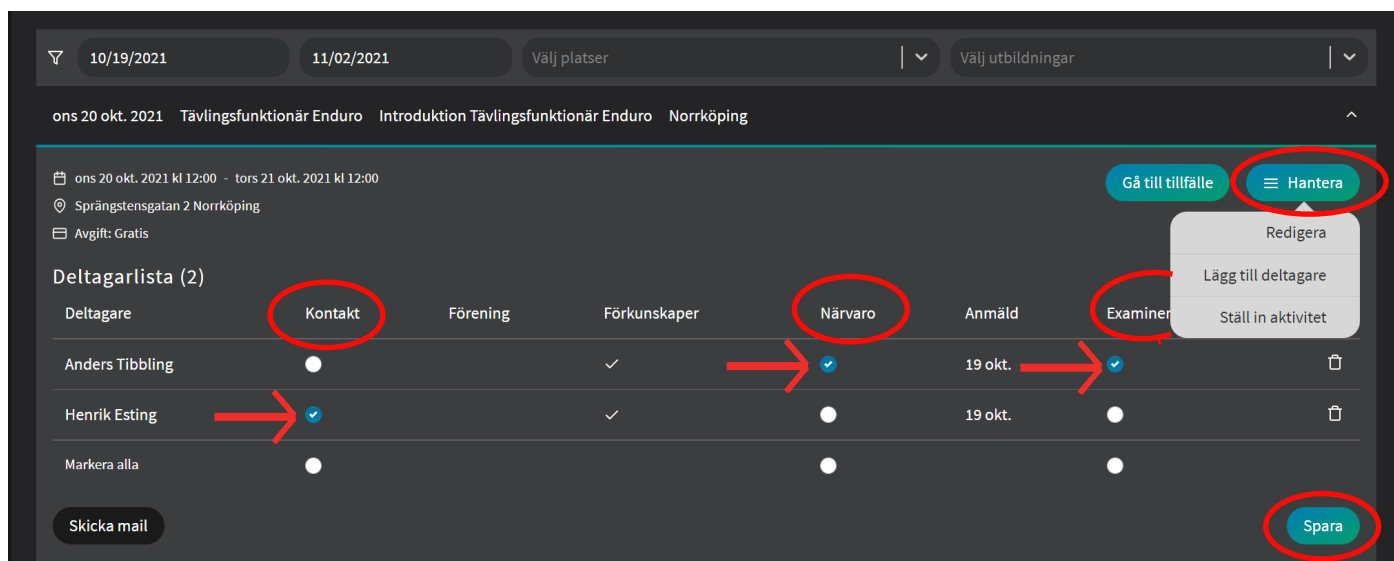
10/19/2021 11/02/2021 Välj platser Välj utbildningar

ons 20 okt. 2021 Tävlingsfunktionär Enduro Introduktion Tävlingsfunktionär Enduro Norrköping

ons 20 okt. 2021 kl 12:00 - tors 21 okt. 2021 kl 12:00
Sprängstensgatan 2 Norrköping
Avgift: Gratis

Gå till tillfälle Hantera

Redigera
Lägg till deltagare
Ställ in aktivitet

Deltagarlista (2)

| Deltagare | Kontakt | Förening | Förkunskaper | Närvaro | Anmäld | Examiner |
|---|---|---|---|---|---|---|
| Anders Tibbling | | | ✓ | | 19 okt. | |
| Henrik Esting | | | ✓ | | 19 okt. | |
| Markera alla | | | | | | |

Skicka mail

Spara